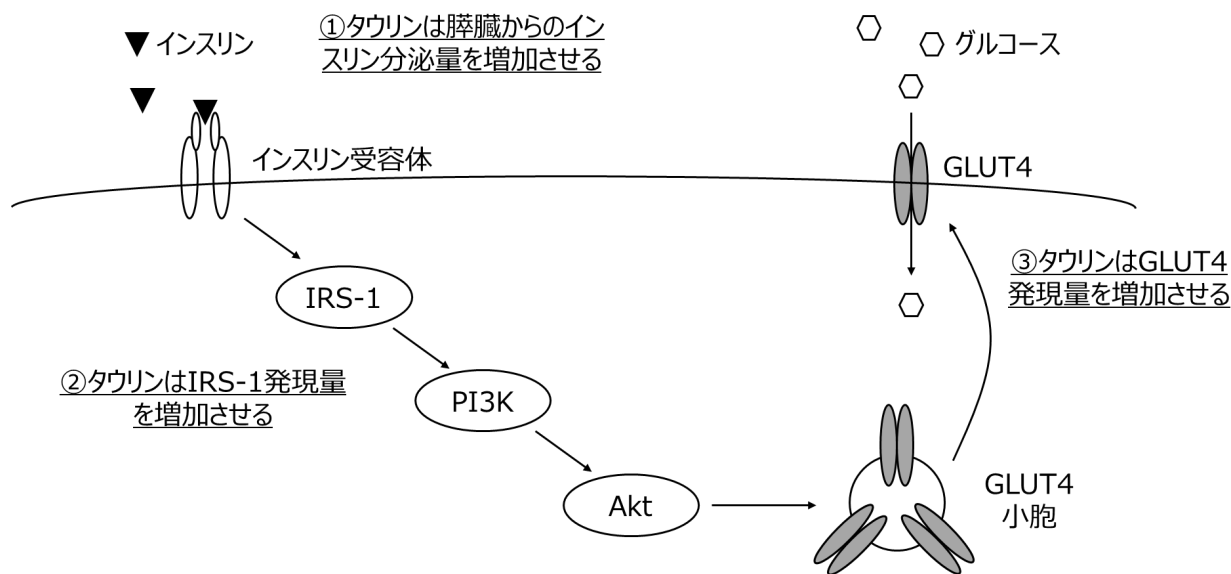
▼ インスリン

①タウリンは膵臓からのインスリン分泌量を増加させる

⬡ グルコース

インスリン受容体

GLUT4

③タウリンはGLUT4発現量を増加させる

IRS-1

②タウリンはIRS-1発現量を増加させる

PI3K

Akt

GLUT4
小胞